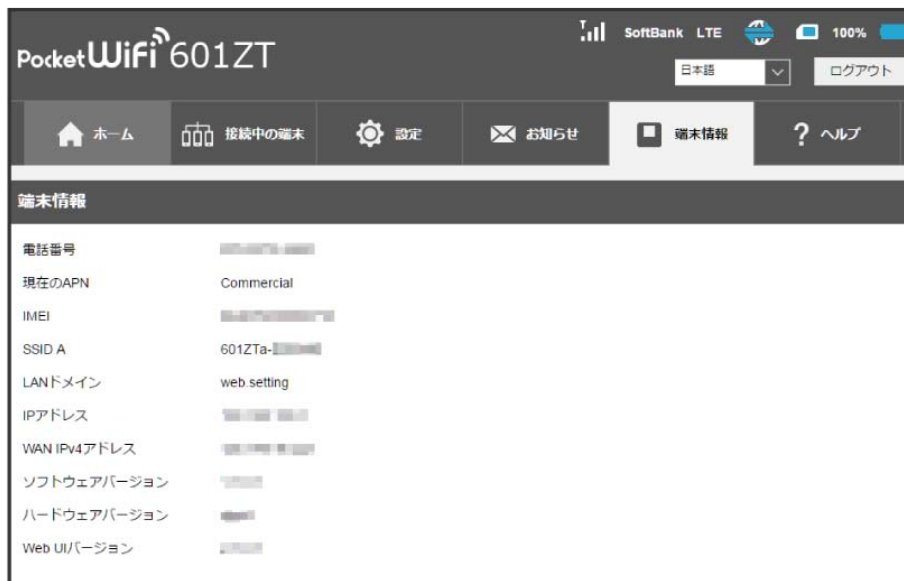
Pocket WiFi 601ZT

SoftBank LTE 100%

日本語 ログアウト

ホーム 接続中の端末 設定 お知らせ 端末情報 ヘルプ

端末情報

| 電話番号 | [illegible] |
|---|---|
| 現在のAPN | Commercial |
| IMEI | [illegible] |
| SSID A | 601ZTa-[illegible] |
| LANドメイン | web.setting |
| IPアドレス | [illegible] |
| WAN IPv4アドレス | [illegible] |
| ソフトウェアバージョン | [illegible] |
| ハードウェアバージョン | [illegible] |
| Web UIバージョン | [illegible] |